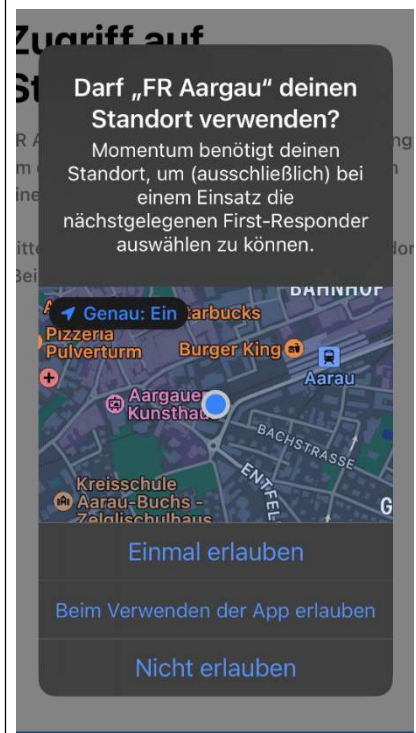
Zugriff auf
St

R A ng
m
ine

itt dor
Bei

Darf „FR Aargau" deinen Standort verwenden?

Momentum benötigt deinen Standort, um (ausschließlich) bei einem Einsatz die nächstgelegenen First-Responder auswählen zu können.

Genau: Ein

BAHNHOF
Starbucks
Pizzeria Pulverturm
Burger King
Aarau
Aargauer Kunsthaus
BACHSTRASSE
ENTFEL
Kreisschule Aarau-Buchs - Zelglischulhaus
G

Einmal erlauben

Beim Verwenden der App erlauben

Nicht erlauben